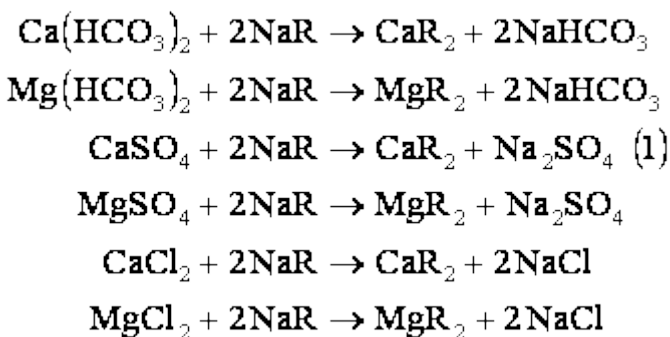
$Ca(HCO_3)_2 + 2NaR \rightarrow CaR_2 + 2NaHCO_3$

$Mg(HCO_3)_2 + 2NaR \rightarrow MgR_2 + 2NaHCO_3$

$CaSO_4 + 2NaR \rightarrow CaR_2 + Na_2SO_4$ (1)

$MgSO_4 + 2NaR \rightarrow MgR_2 + Na_2SO_4$

$CaCl_2 + 2NaR \rightarrow CaR_2 + 2NaCl$

$MgCl_2 + 2NaR \rightarrow MgR_2 + 2NaCl$